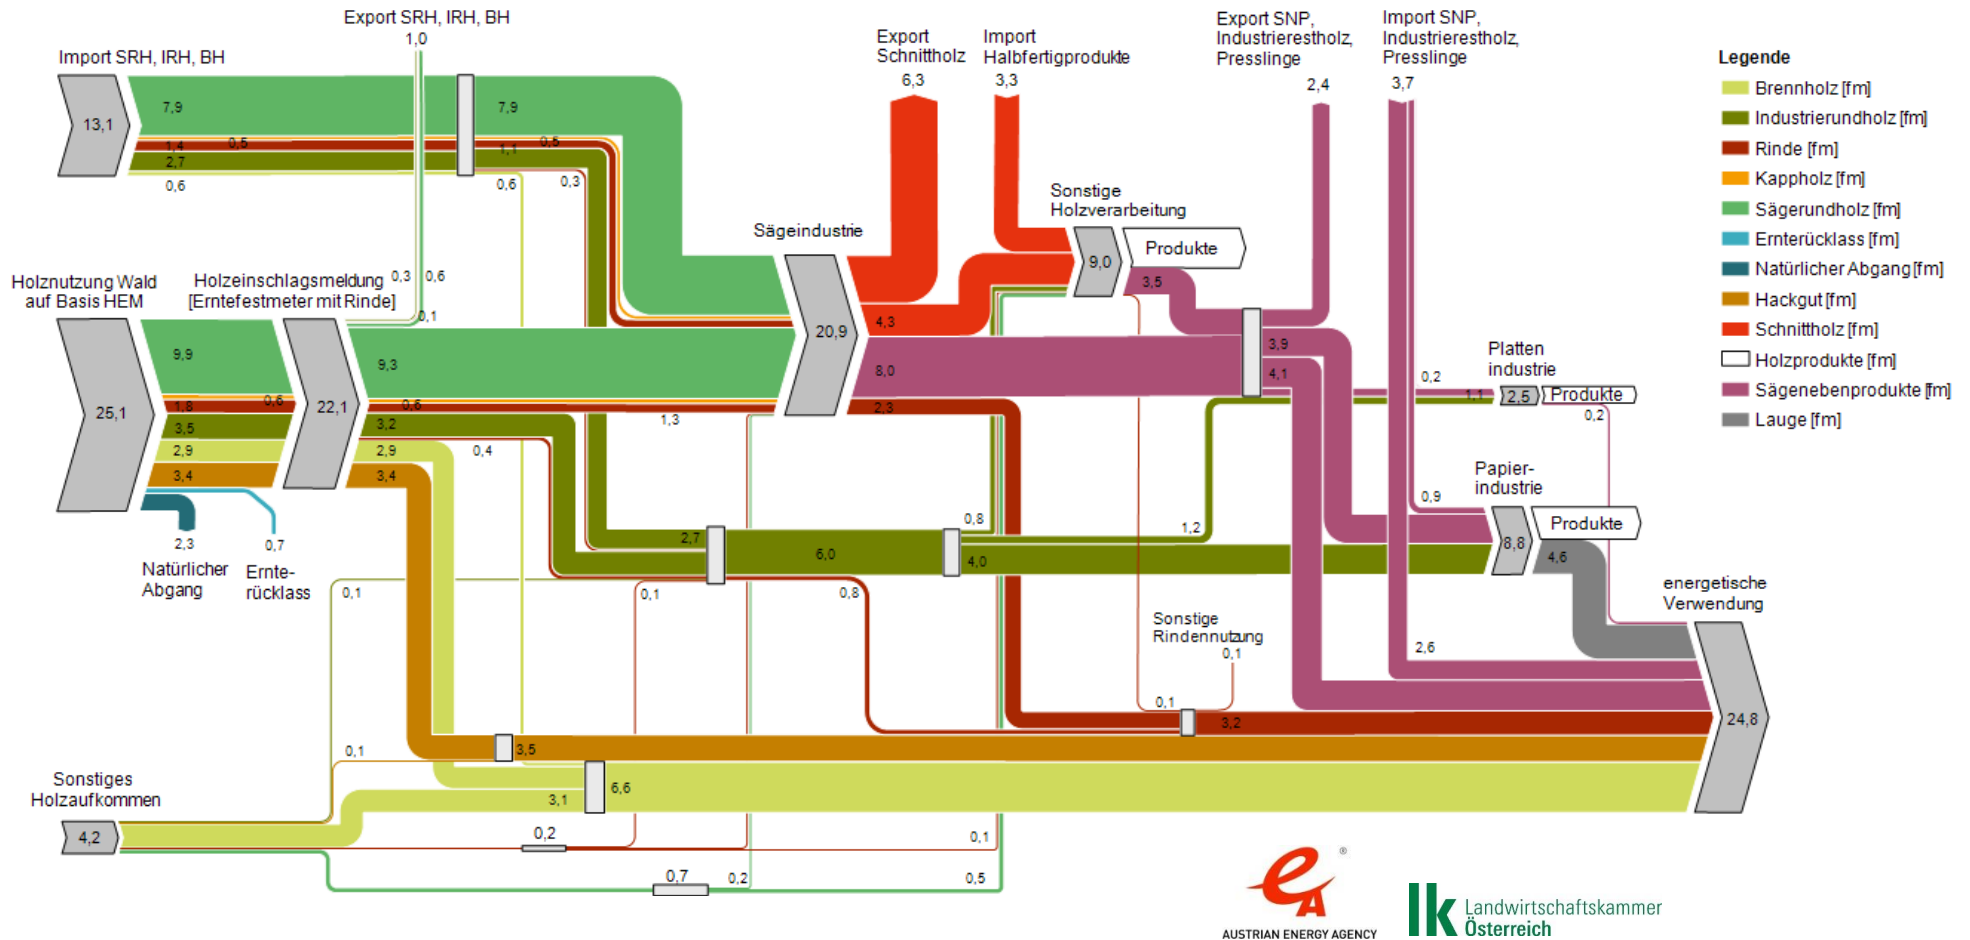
Export SRH, IRH, BH
1,0

Import SRH, IRH, BH

13,1

7,9
1,4
0,5
2,7
0,6

7,9
0,5
1,1
0,6
0,3

Export Schnittholz
6,3

Import Halbfertigprodukte
3,3

Export SNP, Industrierestholz, Presslinge
2,4

Import SNP, Industrierestholz, Presslinge
3,7

Legende
Brennholz [fm]
Industrierundholz [fm]
Rinde [fm]
Kappholz [fm]
Sägerundholz [fm]
Ernterücklass [fm]
Natürlicher Abgang [fm]
Hackgut [fm]
Schnittholz [fm]
Holzprodukte [fm]
Sägenebenprodukte [fm]
Lauge [fm]

Sonstige Holzverarbeitung
9,0
Produkte
3,5

Sägeindustrie
20,9
4,3
8,0
2,3

Holznutzung Wald auf Basis HEM
25,1
9,9
1,8
0,6
3,5
2,9
3,4

Holzeinschlagsmeldung [Erntefestmeter mit Rinde]
0,3
0,6
0,1
22,1
9,3
0,6
3,2
2,9
3,4
0,4
1,3

2,3
Natürlicher Abgang
0,7
Ernterücklass

3,9
4,1
0,2
Platten industrie
1,1
2,5
Produkte
0,2

Papierindustrie
0,9
8,8
Produkte
4,6
1,2
0,8
2,7
6,0
4,0

energetische Verwendung
24,8
2,6

Sonstige Rindennutzung
0,1
0,1
3,2

0,1
0,1
0,1
0,8
0,1
3,5
6,6
3,1

Sonstiges Holzaufkommen
4,2
0,2
0,1
0,7
0,2
0,5

AUSTRIAN ENERGY AGENCY
lk Landwirtschaftskammer Österreich